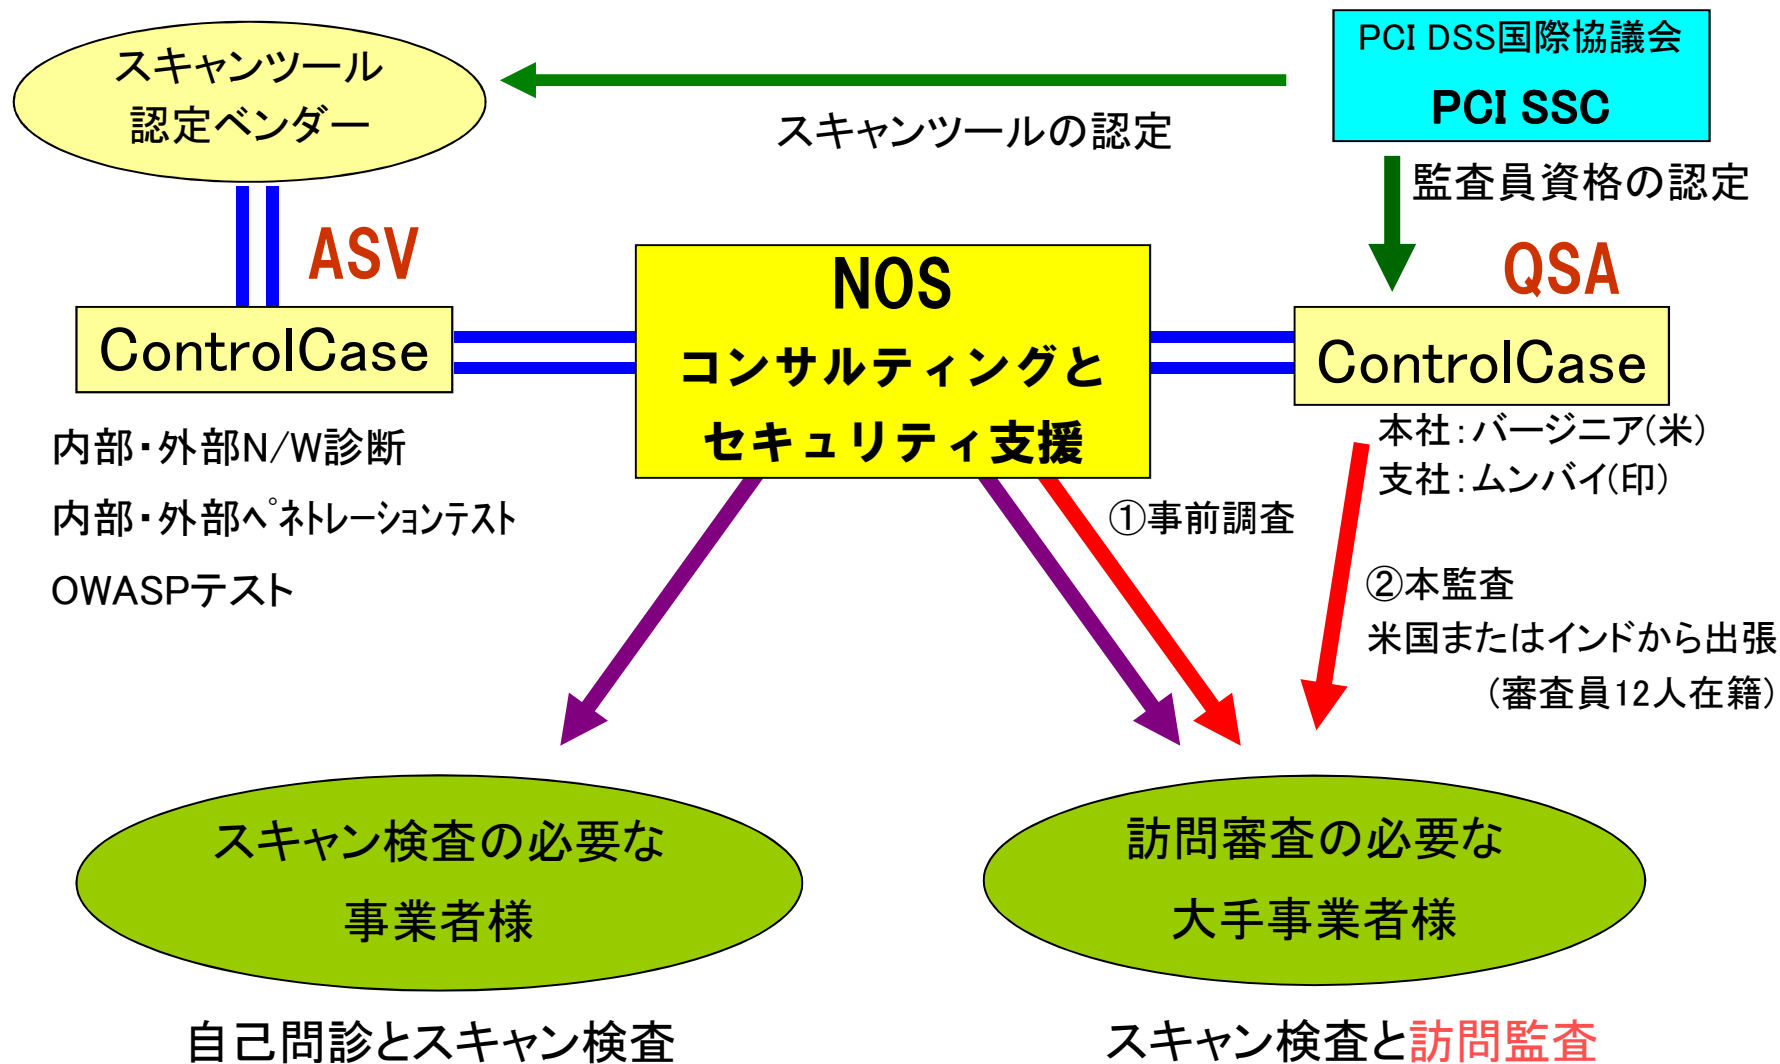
スキャンツール認定ベンダー

スキャンツールの認定

PCI DSS国際協議会
PCI SSC

監査員資格の認定

ASV

NOS
コンサルティングとセキュリティ支援

QSA

ControlCase

ControlCase

内部・外部N/W診断
内部・外部ペネトレーションテスト
OWASPテスト

本社：バージニア(米)
支社：ムンバイ(印)

①事前調査

②本監査
米国またはインドから出張
（審査員12人在籍）

スキャン検査の必要な事業者様

訪問審査の必要な大手事業者様

自己問診とスキャン検査

スキャン検査と訪問監査